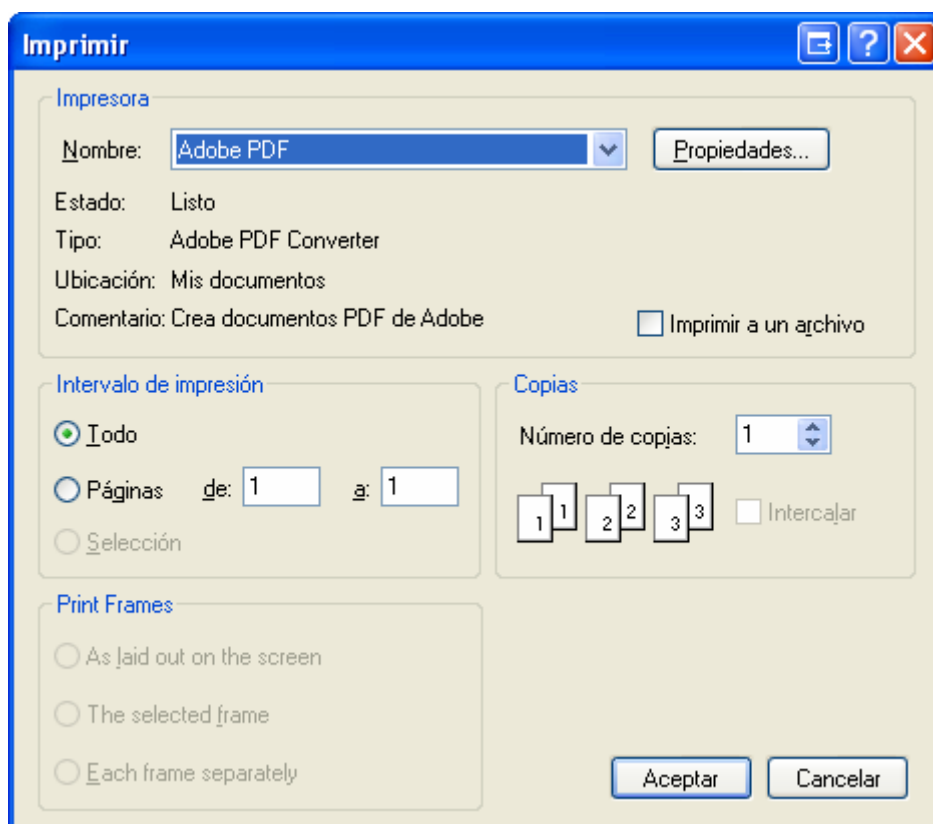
Imprimir

Impresora

Nombre: Adobe PDF

Propiedades...

Estado: Listo

Tipo: Adobe PDF Converter

Ubicación: Mis documentos

Comentario: Crea documentos PDF de Adobe

Imprimir a un archivo

Intervalo de impresión

Todo

Páginas de: 1 a: 1

Selección

Copias

Número de copias: 1

1 1 2 2 3 3

Intercalar

Print Frames

As laid out on the screen

The selected frame

Each frame separately

Aceptar

Cancelar